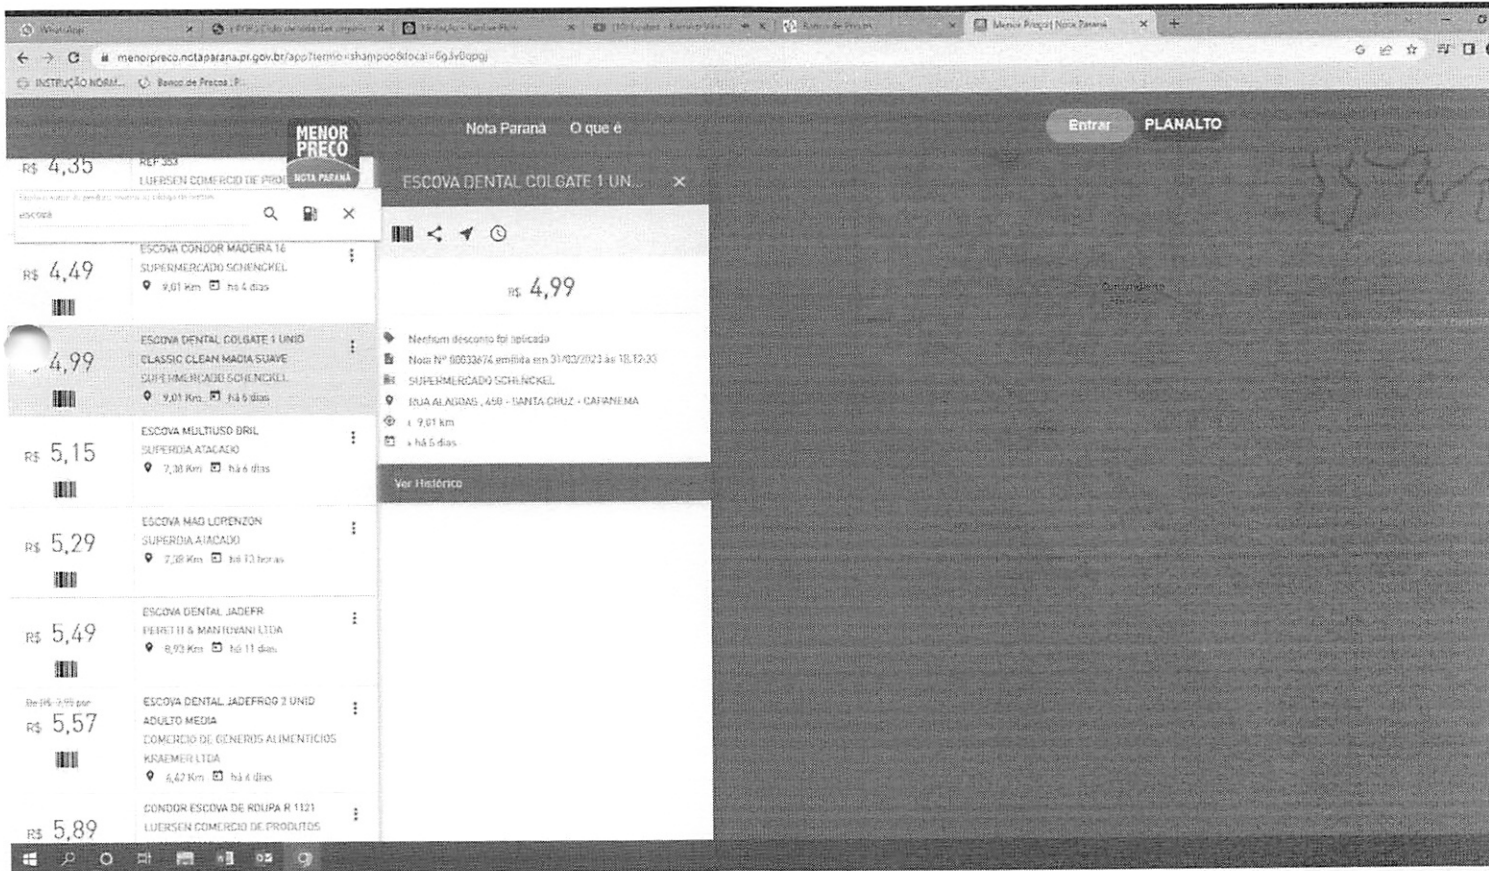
WhatsApp | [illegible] | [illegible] | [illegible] | Banco de Preços | Menor Preço | Nota Paraná

menorpreco.notaparana.pr.gov.br/app?termo=shampoo&local=6g3v0qpgj

INSTRUÇÃO NORM... | Banco de Preços - P...

MENOR PREÇO NOTA PARANÁ

Nota Paraná   O que é

Entrar   PLANALTO

R$ 4,35
REF 353
LUERSEN COMERCIO DE PROD

escova

R$ 4,49
ESCOVA CONDOR MADEIRA 16
SUPERMERCADO SCHENCKEL
9,01 Km   há 4 dias

4,99
ESCOVA DENTAL COLGATE 1 UNID CLASSIC CLEAN MACIA SUAVE
SUPERMERCADO SCHENCKEL
9,01 Km   há 6 dias

R$ 5,15
ESCOVA MULTIUSO BRIL
SUPERDIA ATACADO
7,38 Km   há 6 dias

R$ 5,29
ESCOVA MAO LOPENZON
SUPERDIA ATACADO
7,38 Km   há 13 horas

R$ 5,49
ESCOVA DENTAL JADEFR
PERETTI & MANTOVANI LTDA
8,93 Km   há 11 dias

De R$ 7,99 por
R$ 5,57
ESCOVA DENTAL JADEFROG 2 UNID ADULTO MEDIA
COMERCIO DE GENEROS ALIMENTICIOS KRAEMER LTDA
6,42 Km   há 4 dias

R$ 5,89
CONDOR ESCOVA DE ROUPA R 1121
LUERSEN COMERCIO DE PRODUTOS

ESCOVA DENTAL COLGATE 1 UN...

R$ 4,99

Nenhum desconto foi aplicado
Nota Nº 00033674 emitida em 31/03/2023 às 18:12:33
SUPERMERCADO SCHENCKEL
RUA ALAGOAS, 450 - SANTA CRUZ - CAPANEMA
± 9,01 km
± há 6 dias

Ver Histórico